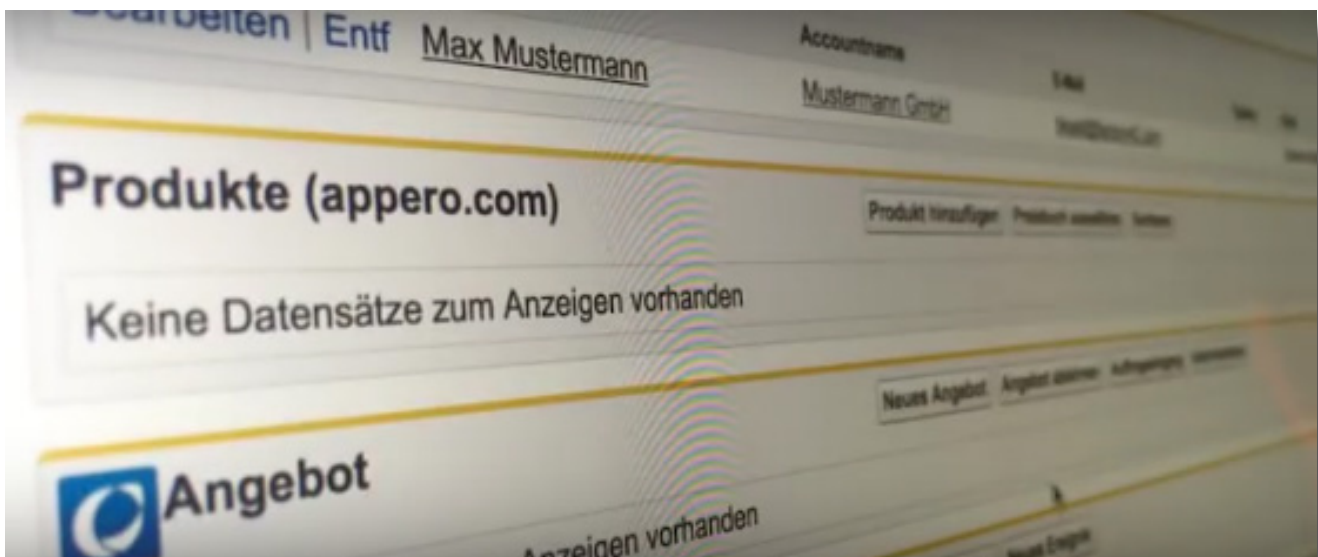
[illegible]arbeiten | Entf Max Mustermann

Accountname

Mustermann GmbH

E-Mail

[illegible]

Produkte (appero.com)

Produkt hinzufügen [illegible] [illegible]

Keine Datensätze zum Anzeigen vorhanden

Neues Angebot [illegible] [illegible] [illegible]

Angebot

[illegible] Anzeigen vorhanden

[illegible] Ereignis